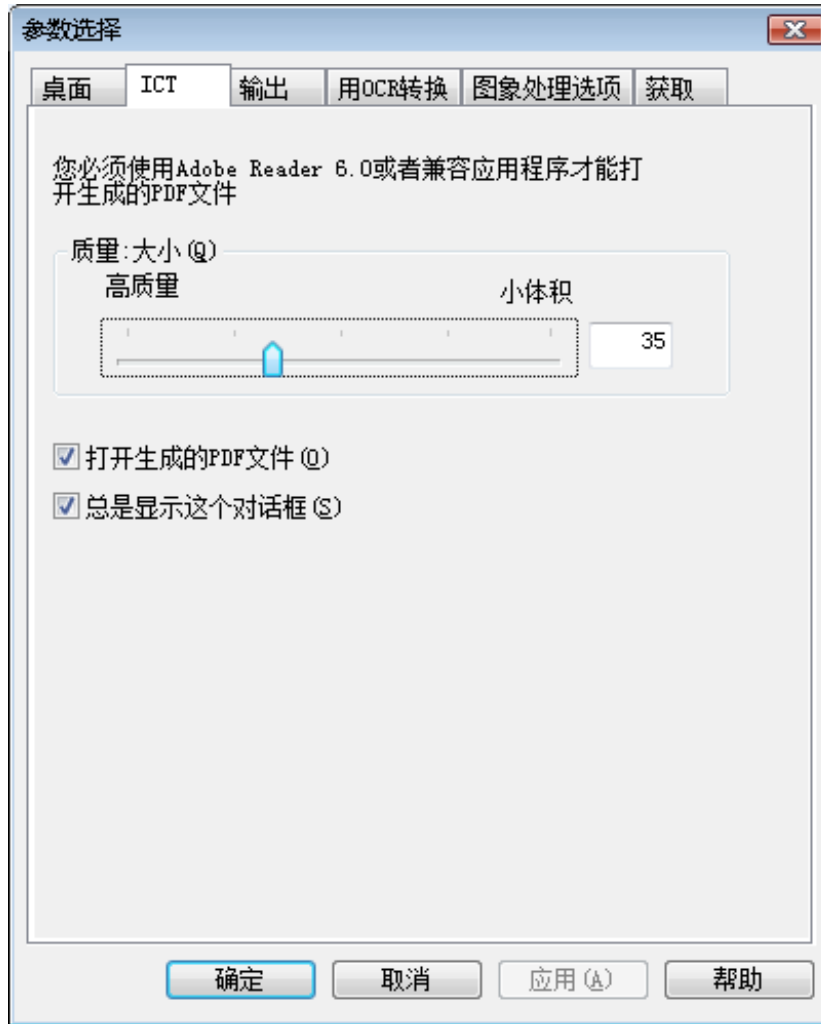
参数选择

桌面 ICT 输出 用OCR转换 图象处理选项 获取

您必须使用Adobe Reader 6.0或者兼容应用程序才能打开生成的PDF文件

质量:大小(Q)

高质量

小体积

35

打开生成的PDF文件(O)

总是显示这个对话框(S)

确定 取消 应用(A) 帮助